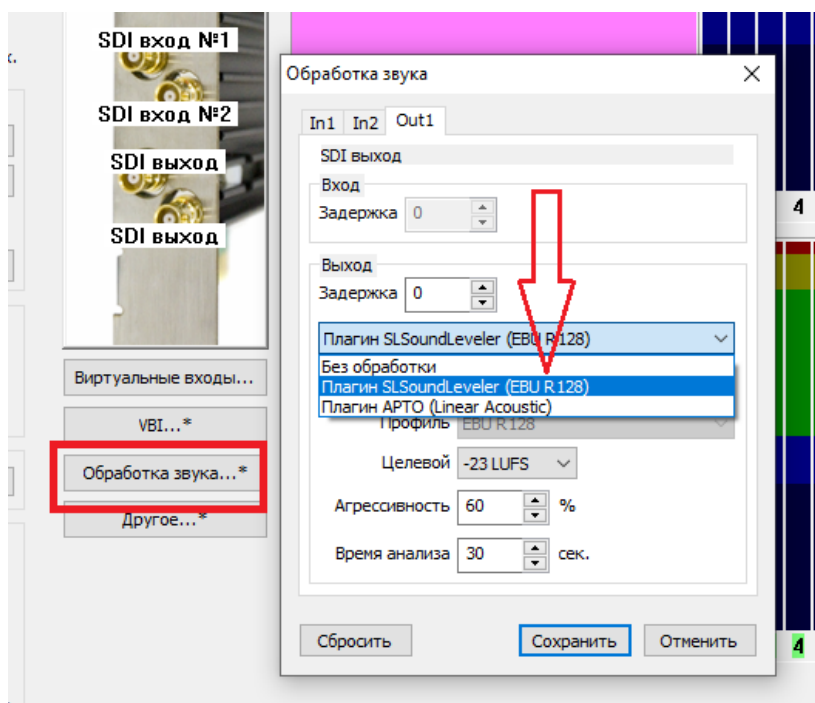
к.

SDI вход №1

SDI вход №2

SDI выход

SDI выход

Виртуальные входы...

VBI...*

Обработка звука...*

Другое...*

Обработка звука

×

In1 In2 Out1

SDI выход

Вход

Задержка 0

Выход

Задержка 0

Плагин SLSoundLeveler (EBU R 128)

Без обработки

Плагин SLSoundLeveler (EBU R 128)

Плагин APTO (Linear Acoustic)

Профиль EBU R 128

Целевой -23 LUFS

Агрессивность 60 %

Время анализа 30 сек.

Сбросить

Сохранить

Отменить

4

4